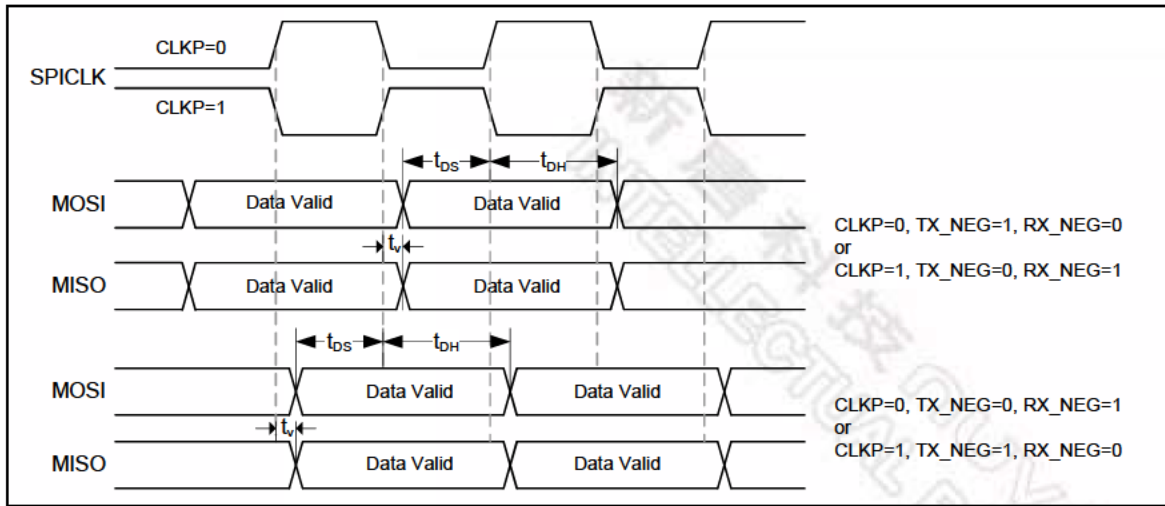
CLKP=0

SPICLK

CLKP=1

$t_{DS}$ $t_{DH}$

MOSI Data Valid Data Valid

$t_v$

MISO Data Valid Data Valid

CLKP=0, TX_NEG=1, RX_NEG=0
or
CLKP=1, TX_NEG=0, RX_NEG=1

$t_{DS}$ $t_{DH}$

MOSI Data Valid Data Valid

$t_v$

MISO Data Valid Data Valid

CLKP=0, TX_NEG=0, RX_NEG=1
or
CLKP=1, TX_NEG=1, RX_NEG=0

新唐科技 NUVOTON ELECTRONICS